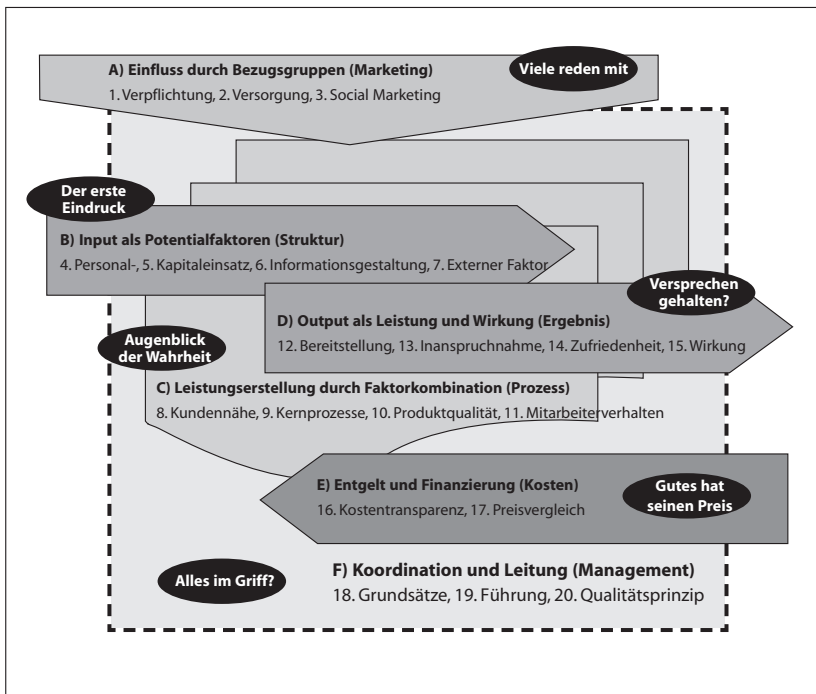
A) Einfluss durch Bezugsgruppen (Marketing)

1. Verpflichtung, 2. Versorgung, 3. Social Marketing

Viele reden mit

Der erste Eindruck

B) Input als Potentialfaktoren (Struktur)

4. Personal-, 5. Kapitaleinsatz, 6. Informationsgestaltung, 7. Externer Faktor

Versprechen gehalten?

D) Output als Leistung und Wirkung (Ergebnis)

12. Bereitstellung, 13. Inanspruchnahme, 14. Zufriedenheit, 15. Wirkung

Augenblick der Wahrheit

C) Leistungserstellung durch Faktorkombination (Prozess)

8. Kundennähe, 9. Kernprozesse, 10. Produktqualität, 11. Mitarbeiterverhalten

E) Entgelt und Finanzierung (Kosten)

16. Kostentransparenz, 17. Preisvergleich

Gutes hat seinen Preis

Alles im Griff?

F) Koordination und Leitung (Management)

18. Grundsätze, 19. Führung, 20. Qualitätsprinzip